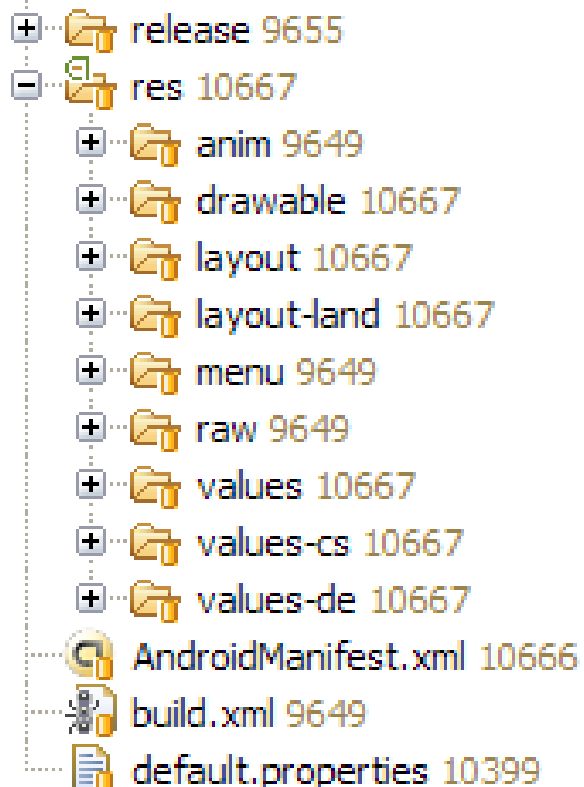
release 9655
res 10667
anim 9649
drawable 10667
layout 10667
layout-land 10667
menu 9649
raw 9649
values 10667
values-cs 10667
values-de 10667
AndroidManifest.xml 10666
build.xml 9649
default.properties 10399